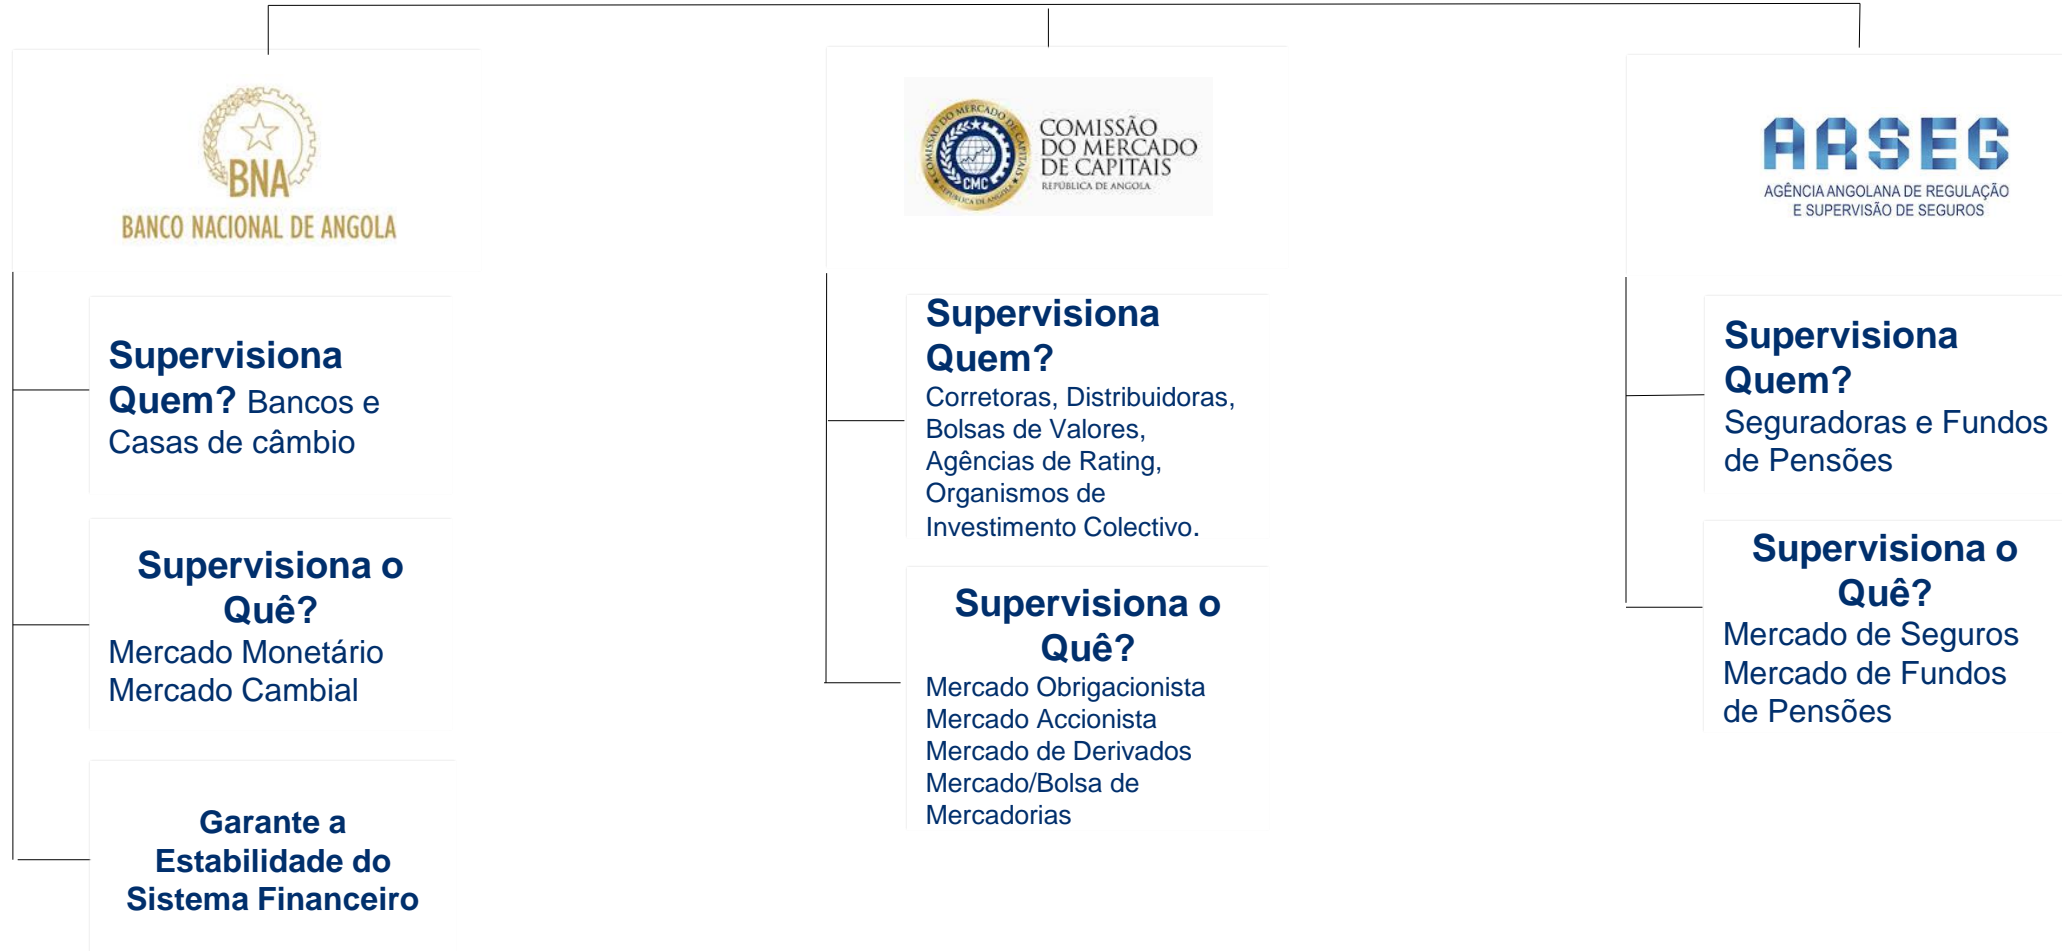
BNA
BANCO NACIONAL DE ANGOLA

Supervisiona Quem? Bancos e Casas de câmbio

Supervisiona o Quê?
Mercado Monetário
Mercado Cambial

Garante a Estabilidade do Sistema Financeiro

COMISSÃO DO MERCADO DE CAPITAIS
CMC
REPÚBLICA DE ANGOLA

Supervisiona Quem?
Corretoras, Distribuidoras, Bolsas de Valores, Agências de Rating, Organismos de Investimento Colectivo.

Supervisiona o Quê?
Mercado Obrigacionista
Mercado Accionista
Mercado de Derivados
Mercado/Bolsa de Mercadorias

ARSEG
AGÊNCIA ANGOLANA DE REGULAÇÃO E SUPERVISÃO DE SEGUROS

Supervisiona Quem?
Seguradoras e Fundos de Pensões

Supervisiona o Quê?
Mercado de Seguros
Mercado de Fundos de Pensões